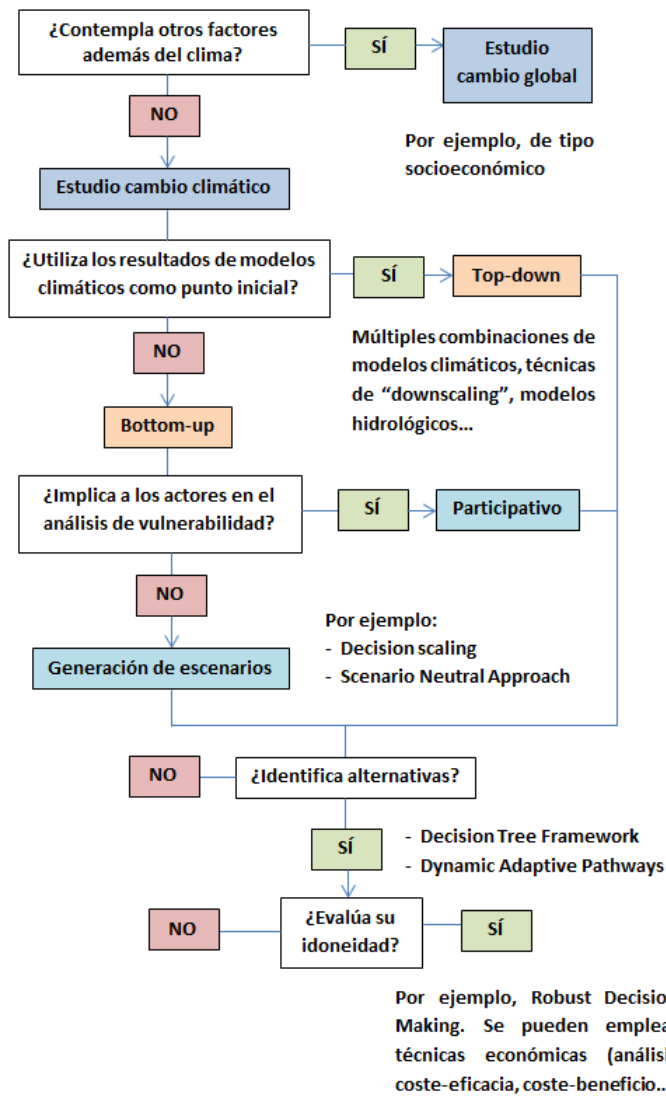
¿Contempla otros factores además del clima?

SÍ

Estudio cambio global

Por ejemplo, de tipo socioeconómico

NO

Estudio cambio climático

¿Utiliza los resultados de modelos climáticos como punto inicial?

SÍ

Top-down

Múltiples combinaciones de modelos climáticos, técnicas de “downscaling”, modelos hidrológicos...

NO

Bottom-up

¿Implica a los actores en el análisis de vulnerabilidad?

SÍ

Participativo

NO

Generación de escenarios

Por ejemplo:
- Decision scaling
- Scenario Neutral Approach

NO

¿Identifica alternativas?

SÍ

- Decision Tree Framework
- Dynamic Adaptive Pathways

NO

¿Evalúa su idoneidad?

SÍ

Por ejemplo, Robust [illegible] Making. Se pueden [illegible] técnicas económicas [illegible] coste-eficacia, coste-beneficio..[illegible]